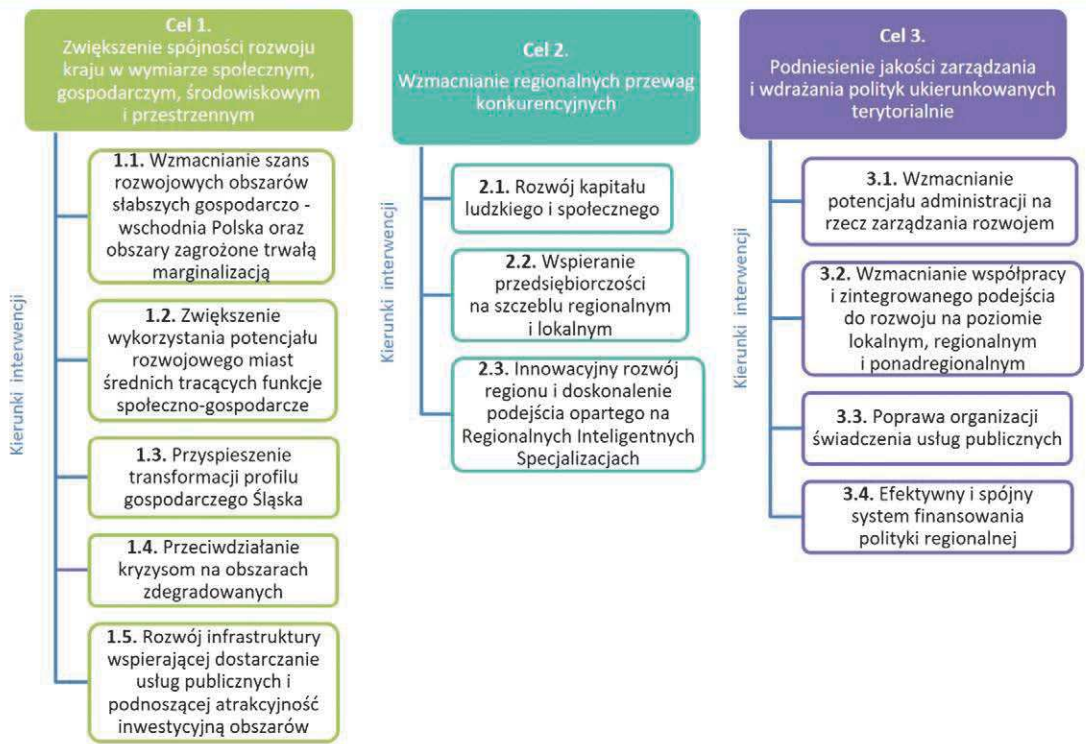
Cel 1.
Zwiększenie spójności rozwoju kraju w wymiarze społecznym, gospodarczym, środowiskowym i przestrzennym

Kierunki interwencji

1.1. Wzmacnianie szans rozwojowych obszarów słabszych gospodarczo - wschodnia Polska oraz obszary zagrożone trwałą marginalizacją

1.2. Zwiększenie wykorzystania potencjału rozwojowego miast średnich tracących funkcje społeczno-gospodarcze

1.3. Przyspieszenie transformacji profilu gospodarczego Śląska

1.4. Przeciwdziałanie kryzysom na obszarach zdegradowanych

1.5. Rozwój infrastruktury wspierającej dostarczanie usług publicznych i podnoszącej atrakcyjność inwestycyjną obszarów

Cel 2.
Wzmacnianie regionalnych przewag konkurencyjnych

Kierunki interwencji

2.1. Rozwój kapitału ludzkiego i społecznego

2.2. Wspieranie przedsiębiorczości na szczeblu regionalnym i lokalnym

2.3. Innowacyjny rozwój regionu i doskonalenie podejścia opartego na Regionalnych Inteligentnych Specjalizacjach

Cel 3.
Podniesienie jakości zarządzania i wdrażania polityk ukierunkowanych terytorialnie

Kierunki interwencji

3.1. Wzmacnianie potencjału administracji na rzecz zarządzania rozwojem

3.2. Wzmacnianie współpracy i zintegrowanego podejścia do rozwoju na poziomie lokalnym, regionalnym i ponadregionalnym

3.3. Poprawa organizacji świadczenia usług publicznych

3.4. Efektywny i spójny system finansowania polityki regionalnej